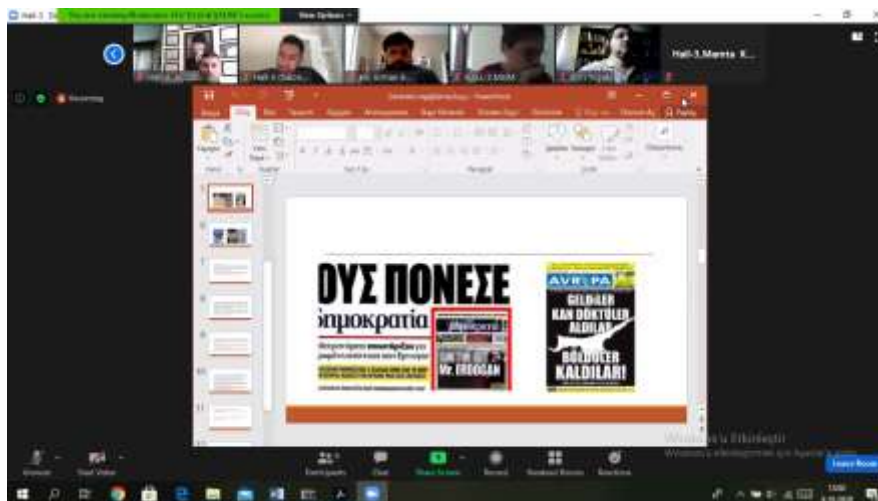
View Options

Hali-3.Manta K...

ΟΥΣ ΠΟΝΕΣΕ

ημοκρατία

AVRUPA

GELDİLER KAN DÖKTÜLER ALDILAR

BÖLDÜLER KALDILAR!

Mr. ERDOGAN

Windows'u Etkinleştir

Windows'u etkinleştirmek için Ayarlar'a gidin.

Leave Room